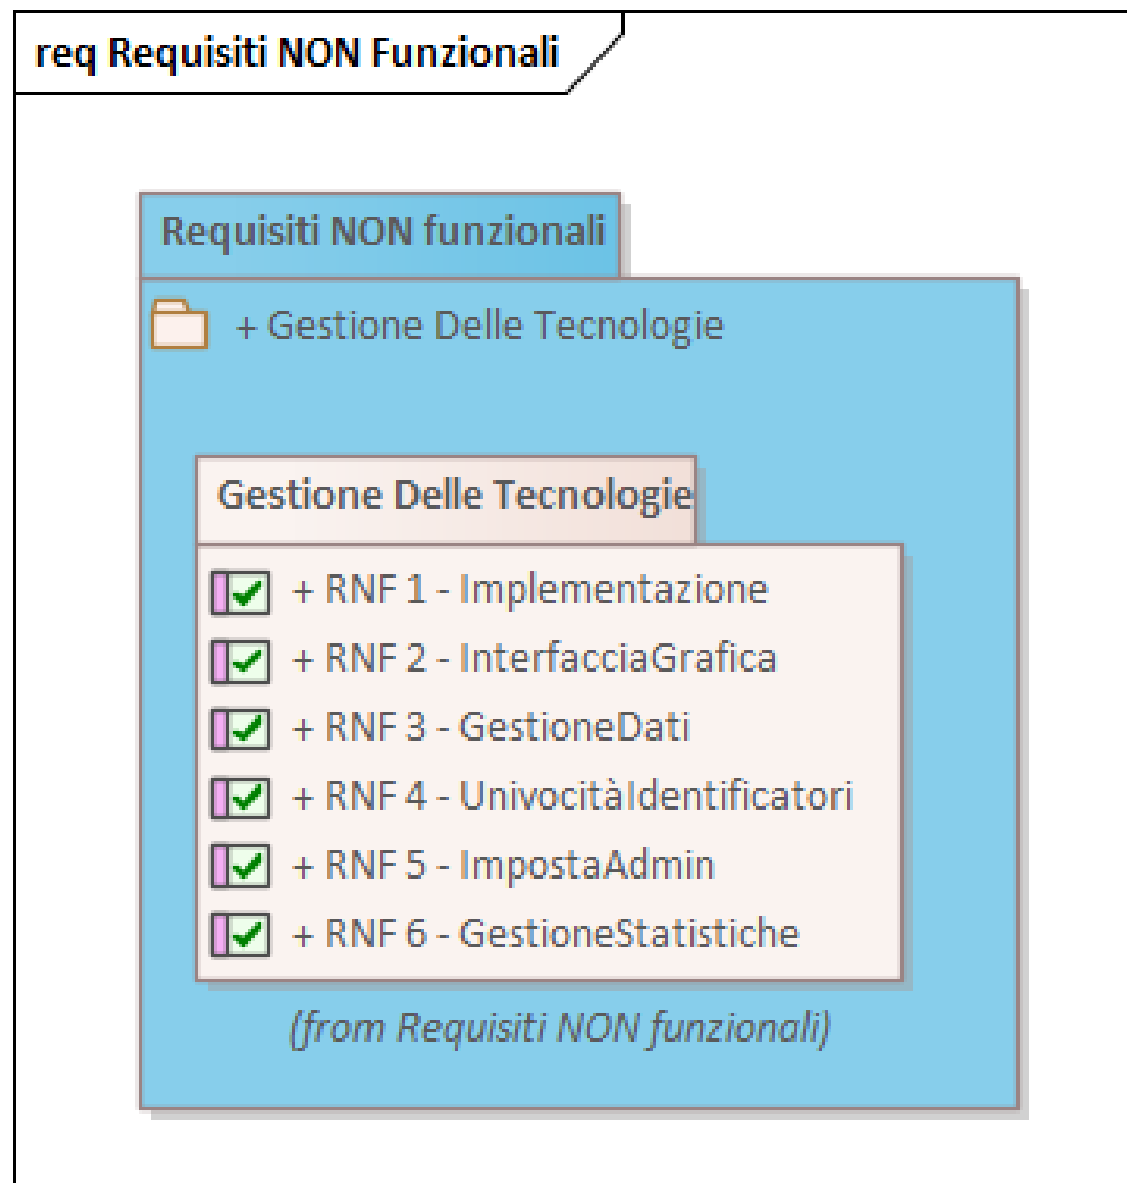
req Requisiti NON Funzionali

Requisiti NON funzionali

+ Gestione Delle Tecnologie

Gestione Delle Tecnologie

+ RNF 1 - Implementazione
+ RNF 2 - InterfacciaGrafica
+ RNF 3 - GestioneDati
+ RNF 4 - UnivocitàIdentificatori
+ RNF 5 - ImpostaAdmin
+ RNF 6 - GestioneStatistiche

(from Requisiti NON funzionali)